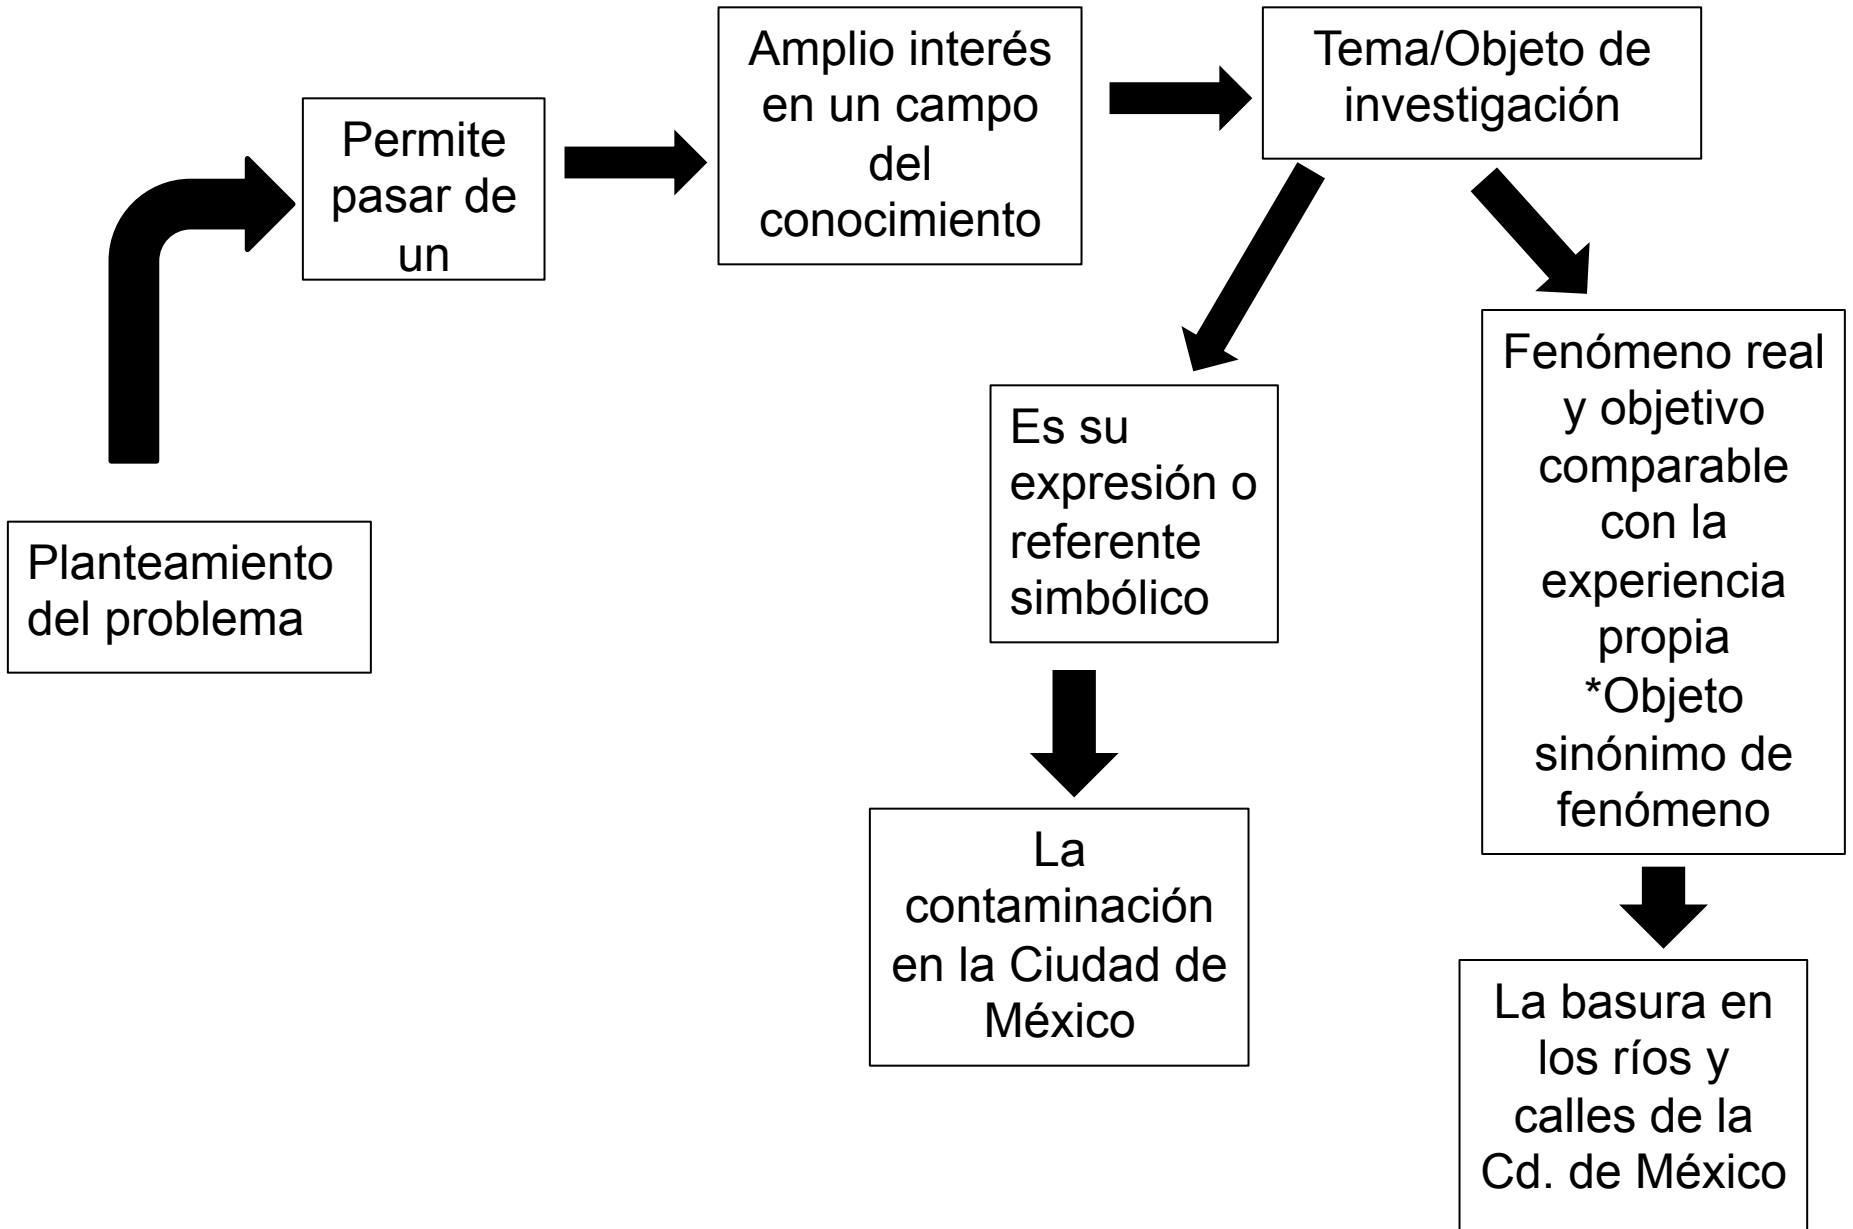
Planteamiento del problema

Permite pasar de un

Amplio interés en un campo del conocimiento

Tema/Objeto de investigación

Es su expresión o referente simbólico

La contaminación en la Ciudad de México

Fenómeno real y objetivo comparable con la experiencia propia *Objeto sinónimo de fenómeno

La basura en los ríos y calles de la Cd. de México